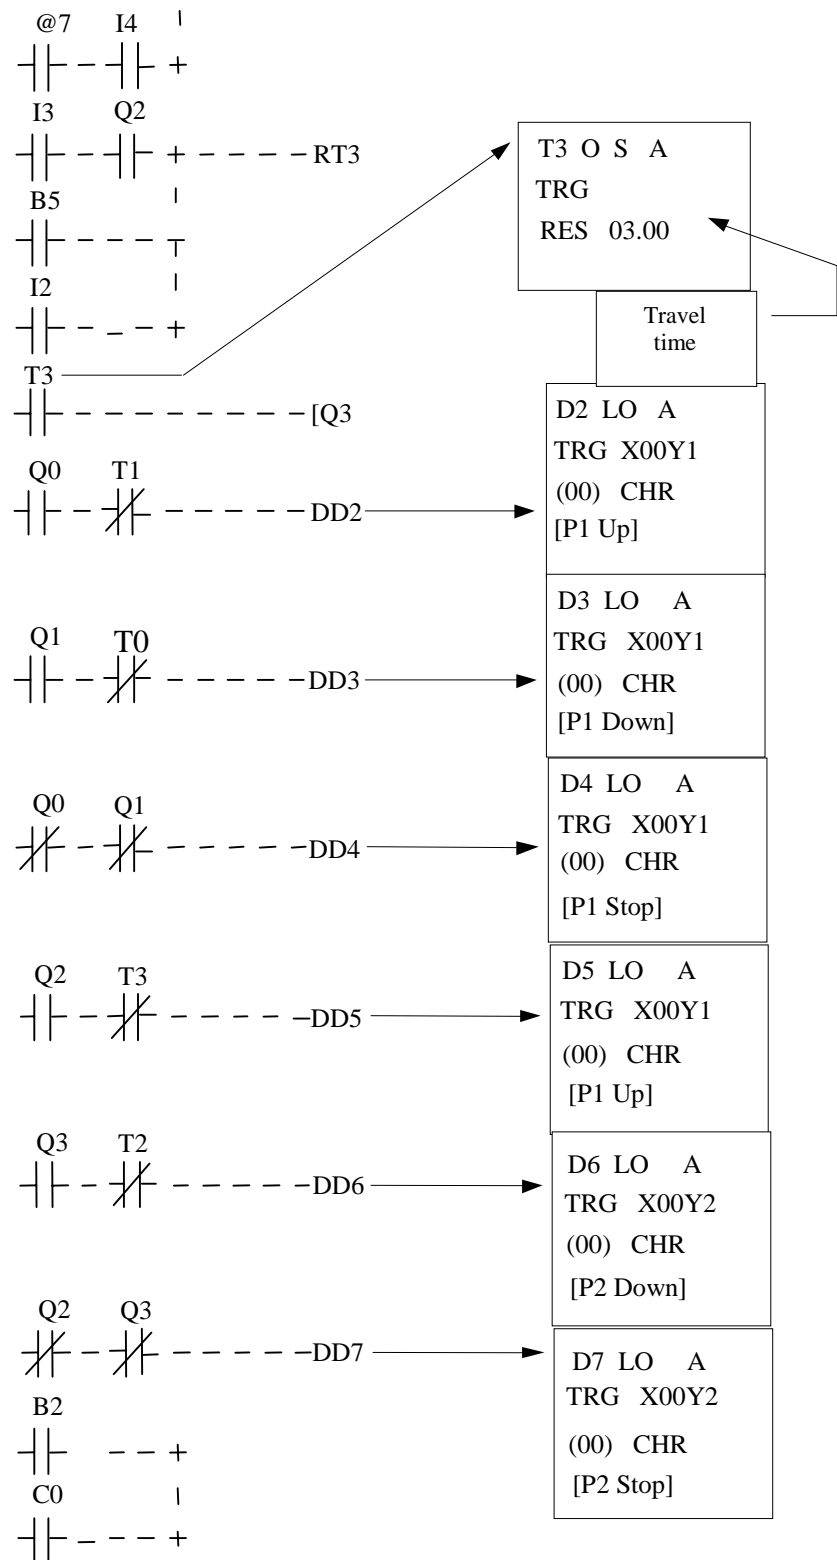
@7 I4

I3 Q2

RT3

B5

I2

T3

[Q3

T3 O S A
TRG
RES 03.00

Travel time

Q0 T1

DD2

D2 LO A
TRG X00Y1
(00) CHR
[P1 Up]

Q1 T0

DD3

D3 LO A
TRG X00Y1
(00) CHR
[P1 Down]

Q0 Q1

DD4

D4 LO A
TRG X00Y1
(00) CHR
[P1 Stop]

Q2 T3

DD5

D5 LO A
TRG X00Y1
(00) CHR
[P1 Up]

Q3 T2

DD6

D6 LO A
TRG X00Y2
(00) CHR
[P2 Down]

Q2 Q3

DD7

D7 LO A
TRG X00Y2
(00) CHR
[P2 Stop]

B2

C0